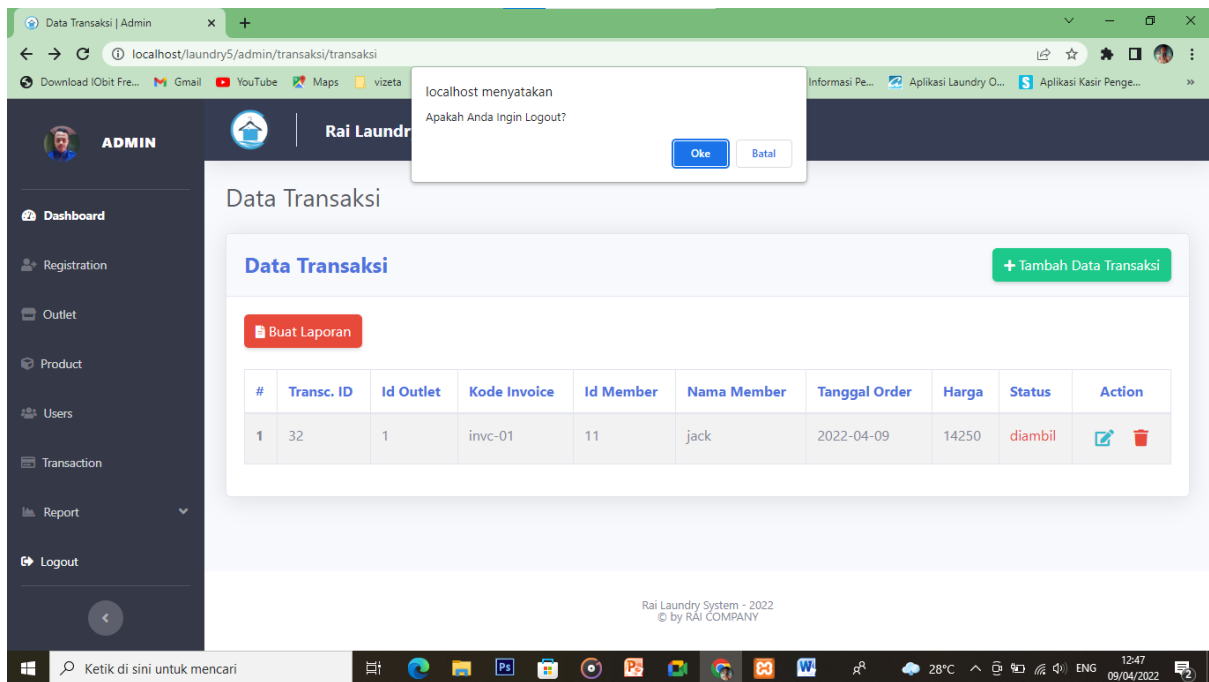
Data Transaksi | Admin
localhost/laundry5/admin/transaksi/transaksi
Download IObit Fre... Gmail YouTube Maps vizeta Informasi Pe... Aplikasi Laundry O... Aplikasi Kasir Penge...

localhost menyatakan
Apakah Anda Ingin Logout?
Oke Batal

ADMIN
Rai Laundr

Dashboard
Registration
Outlet
Product
Users
Transaction
Report
Logout

Data Transaksi

Data Transaksi
+ Tambah Data Transaksi

Buat Laporan

| # | Transc. ID | Id Outlet | Kode Invoice | Id Member | Nama Member | Tanggal Order | Harga | Status | Action |
|---|---|---|---|---|---|---|---|---|---|
| 1 | 32 | 1 | invc-01 | 11 | jack | 2022-04-09 | 14250 | diambil | |

Rai Laundry System - 2022
© by RAI COMPANY

Ketik di sini untuk mencari
28°C ENG 12:47 09/04/2022